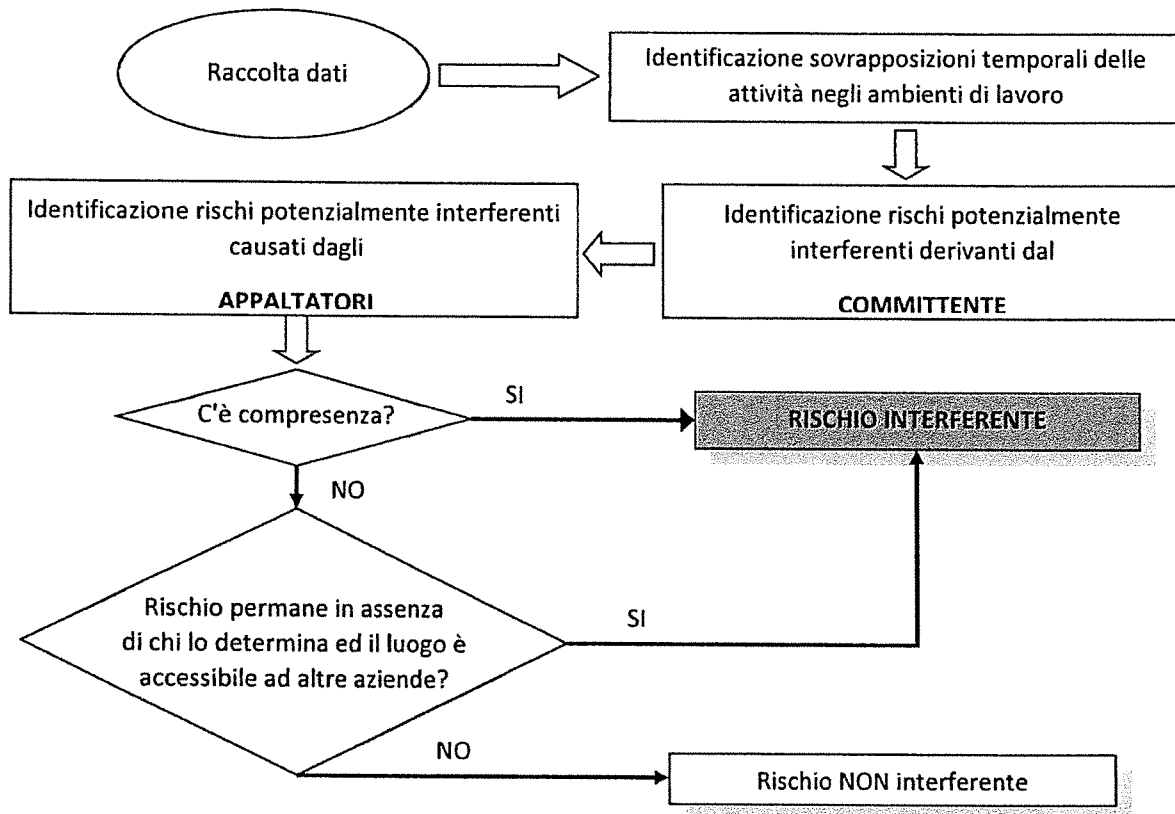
Raccolta dati

Identificazione sovrapposizioni temporali delle attività negli ambienti di lavoro

Identificazione rischi potenzialmente interferenti derivanti dal

COMMITTENTE

Identificazione rischi potenzialmente interferenti causati dagli

APPALTATORI

C'è compresenza?

SI

RISCHIO INTERFERENTE

NO

Rischio permane in assenza di chi lo determina ed il luogo è accessibile ad altre aziende?

SI

NO

Rischio NON interferente